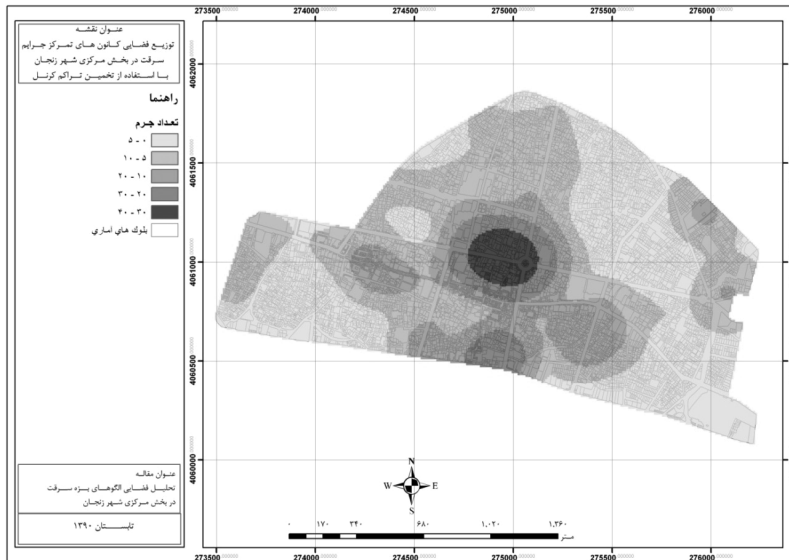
عنوان نقشه
توزیع فضایی کانون های تمرکز جرایم سرقت در بخش مرکزی شهر زنجان با استفاده از تخمین تراکم کرنل

راهنما
تعداد جرم
۵ - ۰
۱۰ - ۵
۲۰ - ۱۰
۳۰ - ۲۰
۴۰ - ۳۰
بلوك هاي آماري

عنوان مقاله
تحلیل فضایی الگوهای بزه سرقت در بخش مرکزی شهر زنجان

تابستان ۱۳۹۰

273500 274000 274500 275000 275500 276000
4062000
4061500
4061000
4060500
4060000

N
W E
S

۰ ۱۷۰ ۳۴۰ ۶۸۰ ۱،۰۲۰ ۱،۳۶۰
متر

273500 274000 274500 275000 275500 276000